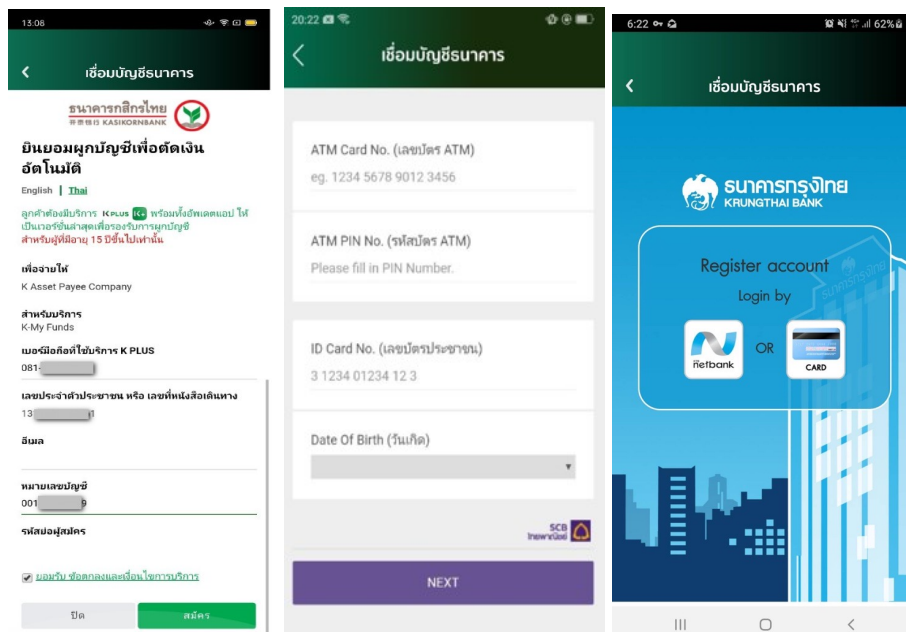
13:08

เชื่อมบัญชีธนาคาร

ธนาคารกสิกรไทย
KASIKORNBANK

ยินยอมผูกบัญชีเพื่อตัดเงินอัตโนมัติ

English | Thai

ลูกค้าต้องมีบริการ K PLUS พร้อมทั้งอัพเดตแอป ให้เป็นเวอร์ชันล่าสุดเพื่อรองรับการผูกบัญชี
สำหรับผู้ที่มีอายุ 15 ปีขึ้นไปเท่านั้น

เพื่อจ่ายให้
K Asset Payee Company

สำหรับบริการ
K-My Funds

เบอร์มือถือที่ใช้บริการ K PLUS
081-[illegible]

เลขประจำตัวประชาชน หรือ เลขที่หนังสือเดินทาง
13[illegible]1

อีเมล

หมายเลขบัญชี
001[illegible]9

รหัสย่อผู้สมัคร

ยอมรับ ข้อตกลงและเงื่อนไขการบริการ

ปิด
สมัคร

20:22

เชื่อมบัญชีธนาคาร

ATM Card No. (เลขบัตร ATM)
eg. 1234 5678 9012 3456

ATM PIN No. (รหัสบัตร ATM)
Please fill in PIN Number.

ID Card No. (เลขบัตรประชาชน)
3 1234 01234 12 3

Date Of Birth (วันเกิด)

SCB ไทยพาณิชย์

NEXT

6:22
62%

เชื่อมบัญชีธนาคาร

ธนาคารกรุงไทย
KRUNGTHAI BANK

Register account
Login by

netbank
OR
CARD